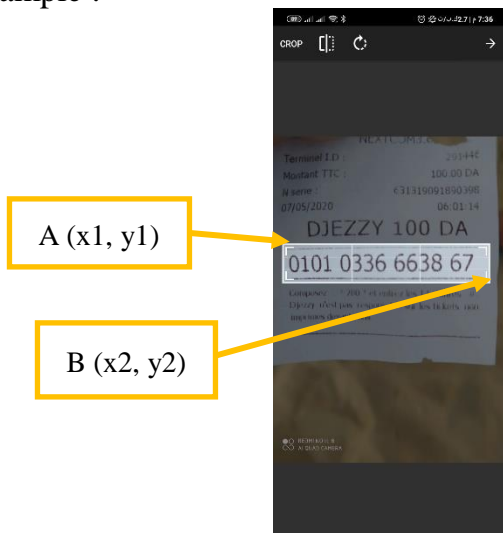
ample :

7:36

CROP

NEXTCOMS

Terminal I.D : 29144C

Montant TTC : 100.00 DA

N serie : 631319091890398

07/05/2020 06:01:14

DJEZZY 100 DA

0101 0336 6638 67

Composez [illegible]

Djezzy n'est pas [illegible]

imprimes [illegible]

A (x1, y1)

B (x2, y2)

REDMI NOTE 8
AI QUAD CAMERA